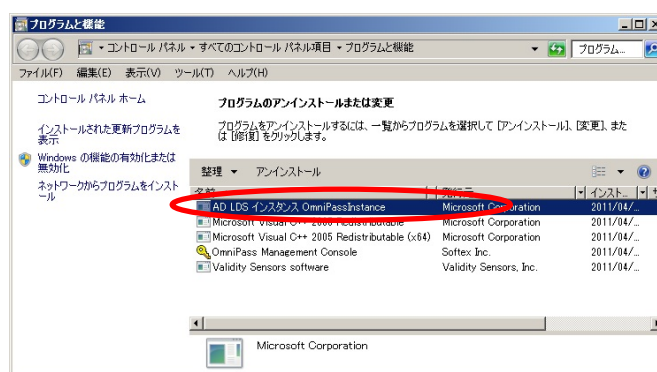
プログラムと機能

▸ コントロール パネル ▸ すべてのコントロール パネル項目 ▸ プログラムと機能

プログラム...

ファイル(F) 編集(E) 表示(V) ツール(T) ヘルプ(H)

コントロール パネル ホーム

インストールされた更新プログラムを表示

Windows の機能の有効化または無効化

ネットワークからプログラムをインストール

プログラムのアンインストールまたは変更

プログラムをアンインストールするには、一覧からプログラムを選択して [アンインストール]、[変更]、または [修復] をクリックします。

整理 ▾ アンインストール

| 名前 | 発行元 | インスト... |
|---|---|---|
| AD LDS インスタンス OmniPassInstance | Microsoft Corporation | 2011/04/... |
| Microsoft Visual C++ 2005 Redistributable | Microsoft Corporation | 2011/04/... |
| Microsoft Visual C++ 2005 Redistributable (x64) | Microsoft Corporation | 2011/04/... |
| OmniPass Management Console | Softex Inc. | 2011/04/... |
| Validity Sensors software | Validity Sensors, Inc. | 2011/04/... |

Microsoft Corporation